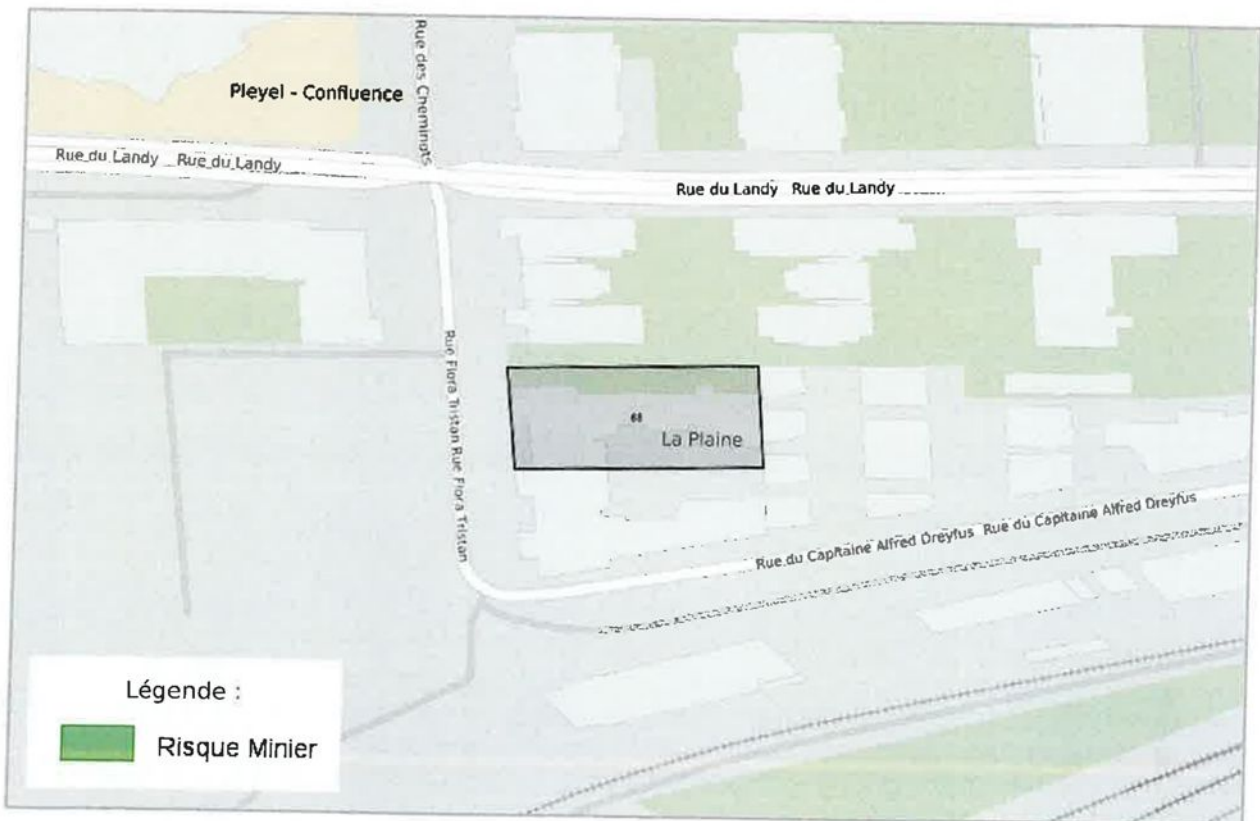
Rue des Cheminots

Pleyel - Confluence

Rue du Landy Rue du Landy

Rue du Landy Rue du Landy

Rue Flora Tristan Rue Flora Tristan

68

La Plaine

Rue du Capitaine Alfred Dreyfus Rue du Capitaine Alfred Dreyfus

Légende :

Risque Minier